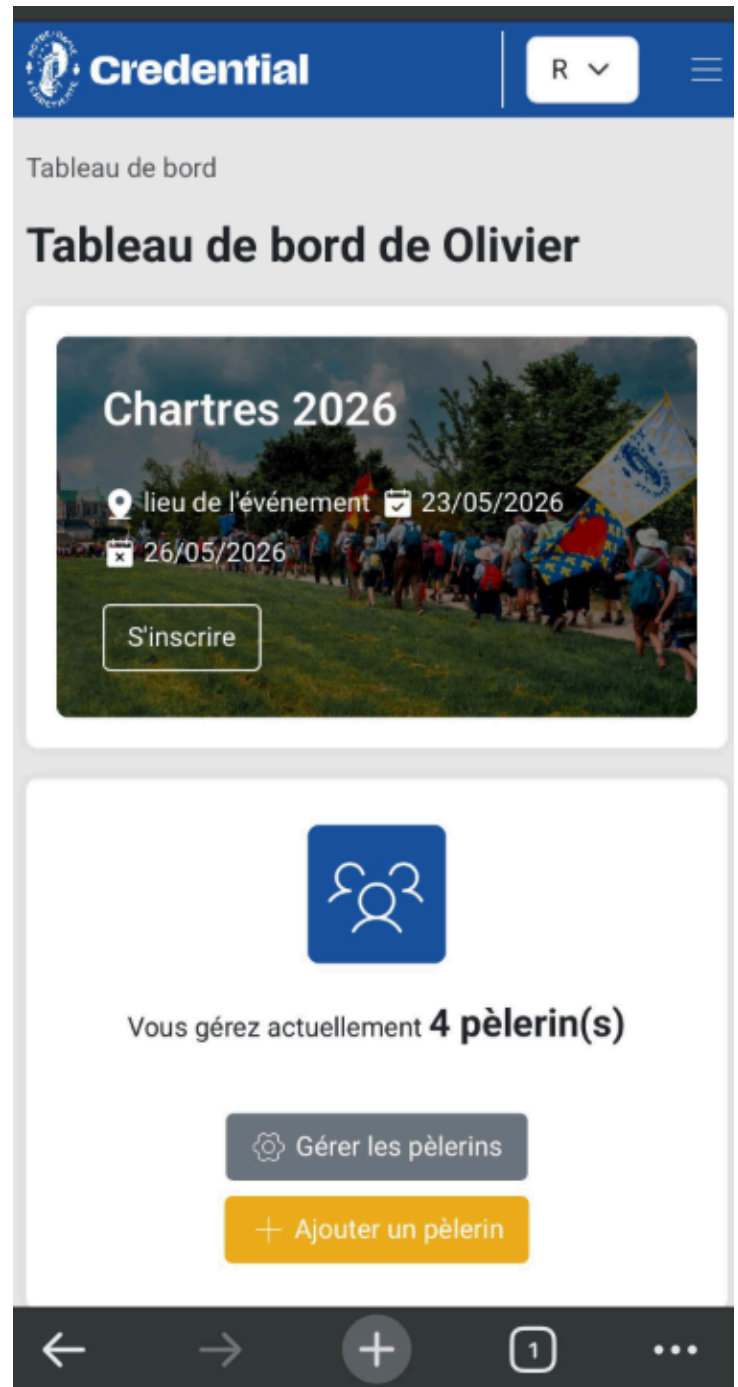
Credential

R

Tableau de bord

Tableau de bord de Olivier

Chartres 2026

lieu de l'événement 23/05/2026
26/05/2026

S'inscrire

Vous gérez actuellement 4 pèlerin(s)

Gérer les pèlerins

+ Ajouter un pèlerin

1